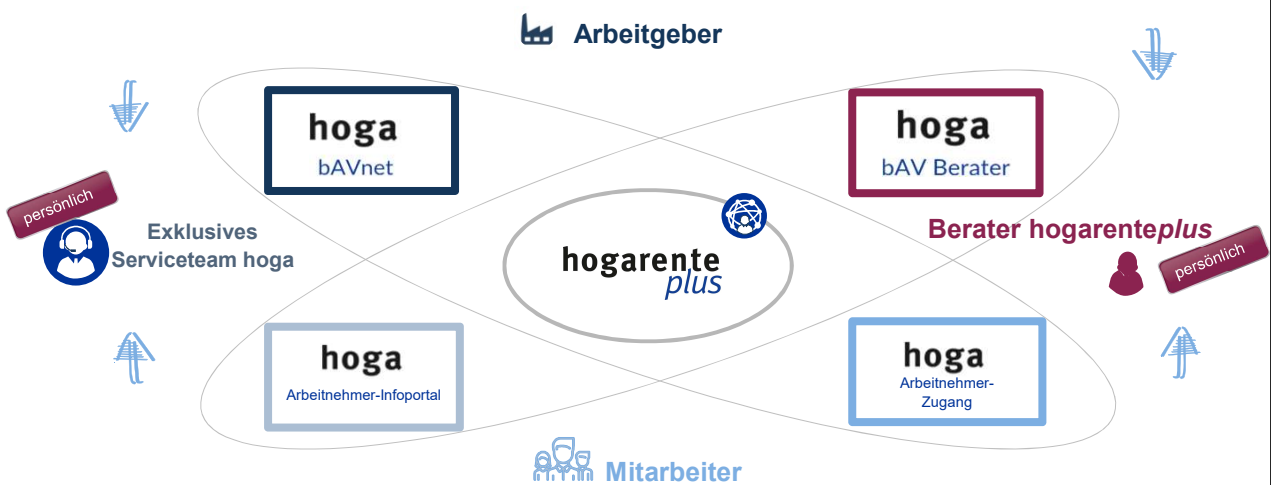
Arbeitgeber

hoga
bAVnet

hoga
bAV Berater

persönlich

Exklusives Serviceteam hoga

hogarente plus

Berater hogarenteplus

persönlich

hoga
Arbeitnehmer-Infoportal

hoga
Arbeitnehmer-Zugang

Mitarbeiter